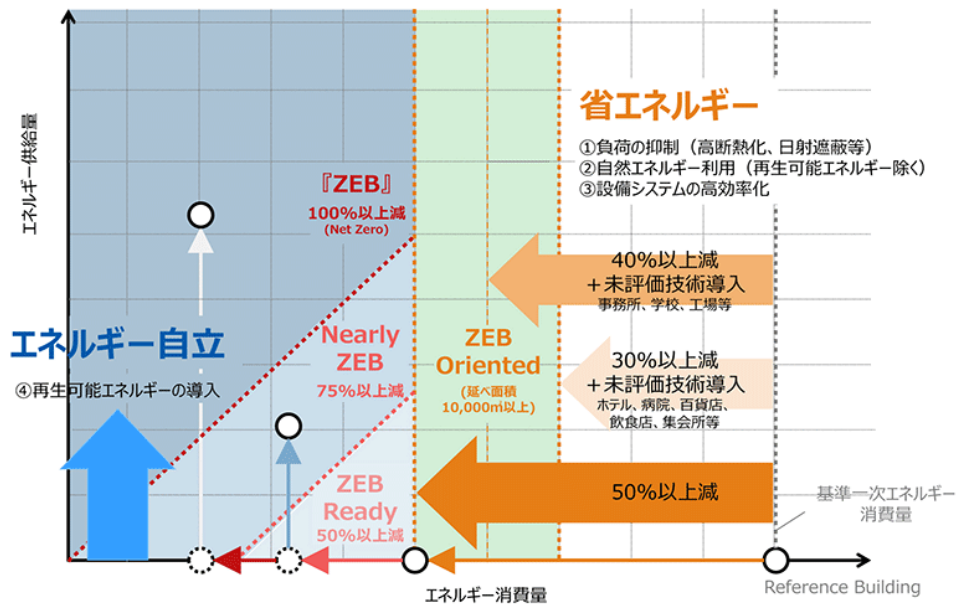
エネルギー供給量

省エネルギー

①負荷の抑制（高断熱化、日射遮蔽等）
②自然エネルギー利用（再生可能エネルギー除く）
③設備システムの高効率化

『ZEB』
100%以上減
(Net Zero)

40%以上減
＋未評価技術導入
事務所、学校、工場等

エネルギー自立

④再生可能エネルギーの導入

Nearly ZEB
75%以上減

ZEB Oriented
(延べ面積 10,000㎡以上)

30%以上減
＋未評価技術導入
ホテル、病院、百貨店、飲食店、集会所等

ZEB Ready
50%以上減

50%以上減

基準一次エネルギー消費量

エネルギー消費量

Reference Building